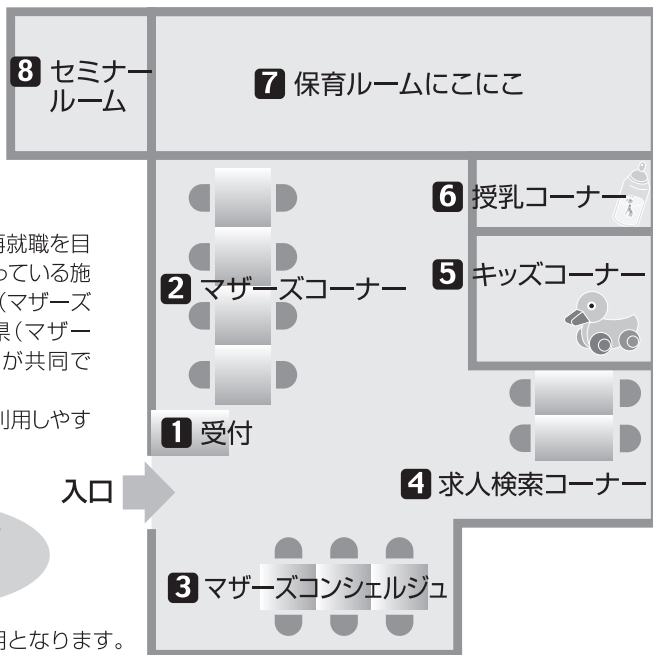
8 セミナールーム

7 保育ルームにこにこ

6 授乳コーナー

5 キッズコーナー

2 マザーズコーナー

1 受付

4 求人検索コーナー

入口

3 マザーズコンシェルジュ

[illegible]就職を目
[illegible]っている施
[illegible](マザーズ
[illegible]県(マザー
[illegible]が共同で

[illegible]利用しやす

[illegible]用となります。